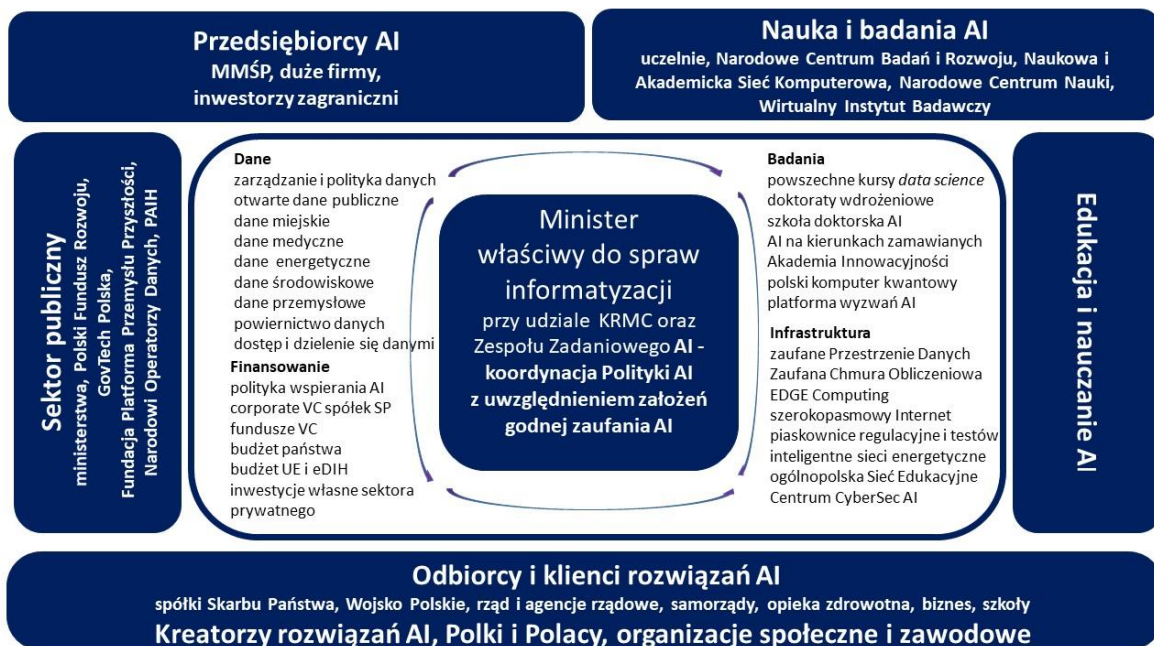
Przedsiębiorcy AI
MMŚP, duże firmy, inwestorzy zagraniczni

Nauka i badania AI
uczelnie, Narodowe Centrum Badań i Rozwoju, Naukowa i Akademicka Sieć Komputerowa, Narodowe Centrum Nauki, Wirtualny Instytut Badawczy

Sektor publiczny
ministerstwa, Polski Fundusz Rozwoju, GovTech Polska, Fundacja Platforma Przemysłu Przyszłości, Narodowi Operatorzy Danych, PAIH

Dane
zarządzanie i polityka danych
otwarte dane publiczne
dane miejskie
dane medyczne
dane energetyczne
dane środowiskowe
dane przemysłowe
powiernictwo danych
dostęp i dzielenie się danymi

Finansowanie
polityka wspierania AI
corporate VC spółek SP
fundusze VC
budżet państwa
budżet UE i eDIH
inwestycje własne sektora prywatnego

Minister właściwy do spraw informatyzacji
przy udziale KRMC oraz Zespołu Zadaniowego AI - koordynacja Polityki AI z uwzględnieniem założeń godnej zaufania AI

Badania
powszechne kursy data science
doktoraty wdrożeniowe
szkoła doktorska AI
AI na kierunkach zamawianych
Akademia Innowacyjności
polski komputer kwantowy
platforma wyzwań AI

Infrastruktura
zaufane Przestrzenie Danych
Zaufana Chmura Obliczeniowa
EDGE Computing
szerokopasmowy Internet
piaskownice regulacyjne i testów
inteligentne sieci energetyczne
ogólnopolska Sieć Edukacyjne
Centrum CyberSec AI

Edukacja i nauczanie AI

Odbiorcy i klienci rozwiązań AI
spółki Skarbu Państwa, Wojsko Polskie, rząd i agencje rządowe, samorządy, opieka zdrowotna, biznes, szkoły
Kreatorzy rozwiązań AI, Polki i Polacy, organizacje społeczne i zawodowe